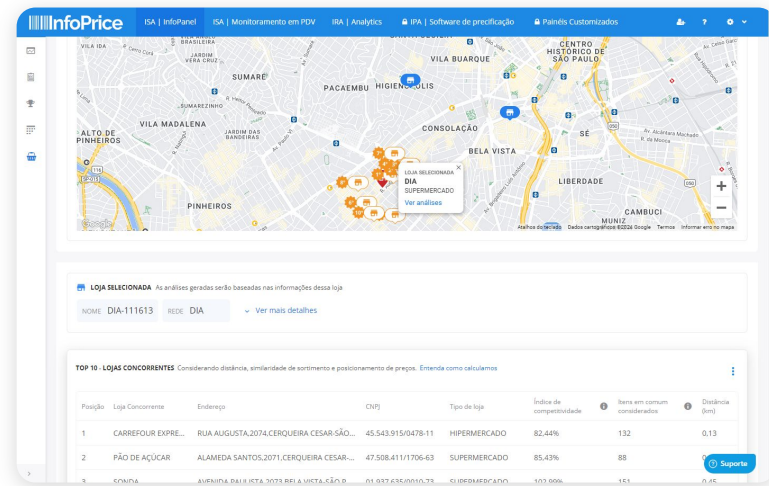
InfoPrice ISA | InfoPanel ISA | Monitoramento em PDV IRA | Analytics IPA | Software de precificação Painéis Customizados ?

VILA IDA BRASILEIRA JARDIM VILA BUARQUE CENTRO HISTÓRICO DE SÃO PAULO SUMARÉ PACAEMBU HIGIENÓPOLIS VILA MADALENA JARDIM DAS BANDEIRAS CONSOLAÇÃO SÉ ALTO DE PINHEIROS BELA VISTA LIBERDADE PINHEIROS CAMBUCI MUNIZ Google

LOJA SELECIONADA
DIA
SUPERMERCADO
Ver análises

Atalhos do teclado Dados cartográficos ©2024 Google Termos Informar erro no mapa

LOJA SELECIONADA As análises geradas serão baseadas nas informações dessa loja

NOME DIA-111613 REDE DIA Ver mais detalhes

TOP 10 - LOJAS CONCORRENTES Considerando distância, similaridade de sortimento e posicionamento de preços. Entenda como calculamos

| Posição | Loja Concorrente | Endereço | CNPJ | Tipo de loja | Índice de competitividade | Itens em comum considerados | Distância (km) |
|---|---|---|---|---|---|---|---|
| 1 | CARREFOUR EXPRE... | RUA AUGUSTA,2074,CERQUEIRA CESAR-SÃO... | 45.543.915/0478-11 | HIPERMERCADO | 82,44% | 132 | 0,13 |
| 2 | PÃO DE AÇÚCAR | ALAMEDA SANTOS,2071,CERQUEIRA CESAR-... | 47.508.411/1706-63 | SUPERMERCADO | 85,43% | 88 | |
| 3 | SONDA | AVENIDA PAULISTA 2073 BELA VISTA-SÃO P... | 01.937.635/0010-73 | SUPERMERCADO | 102,99% | 151 | 0,45 |

Suporte